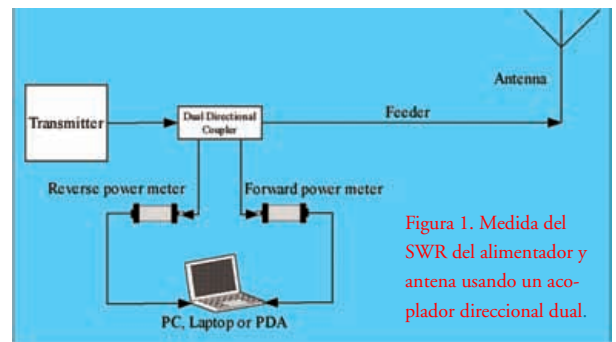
Antenna

Transmitter

Dual Directional Coupler

Feeder

Reverse power meter

Forward power meter

PC, Laptop or PDA

Figura 1. Medida del SWR del alimentador y antena usando un acoplador direccional dual.